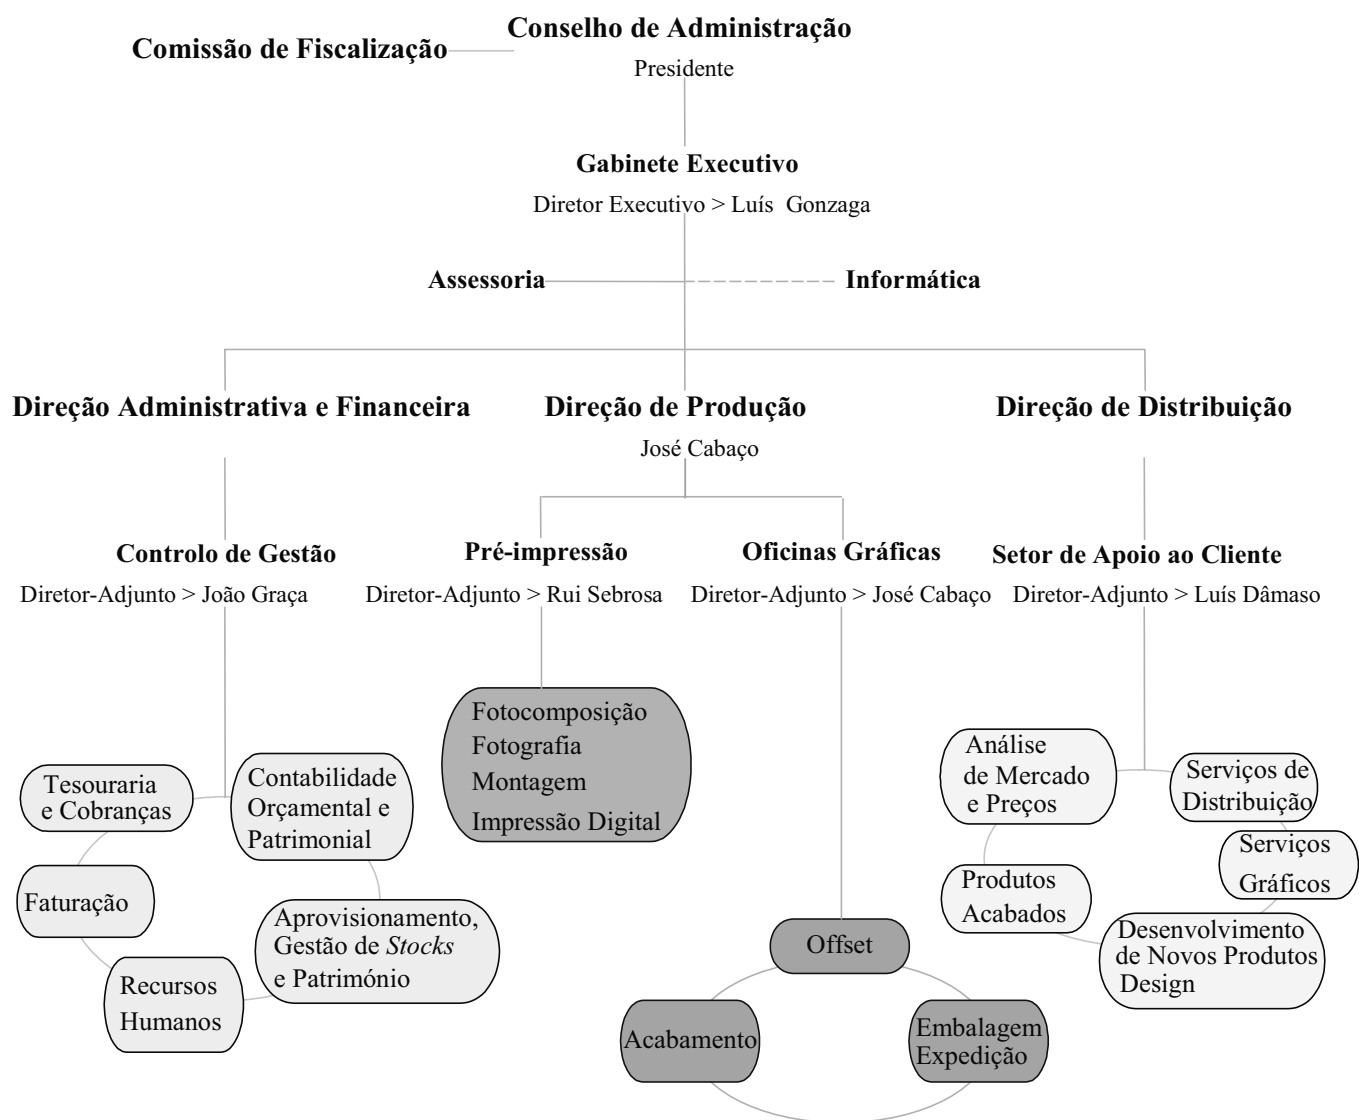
Comissão de Fiscalização

Conselho de Administração
Presidente

Gabinete Executivo
Diretor Executivo > Luís Gonzaga

Assessoria

Informática

Direção Administrativa e Financeira

Direção de Produção
José Cabaço

Direção de Distribuição

Controlo de Gestão
Diretor-Adjunto > João Graça

Pré-impressão
Diretor-Adjunto > Rui Sebrosa

Oficinas Gráficas
Diretor-Adjunto > José Cabaço

Setor de Apoio ao Cliente
Diretor-Adjunto > Luís Dâmaso

Fotocomposição
Fotografia
Montagem
Impressão Digital

Tesouraria e Cobranças

Contabilidade Orçamental e Patrimonial

Faturação

Aprovisionamento, Gestão de *Stocks* e Património

Recursos Humanos

Offset

Acabamento

Embalagem Expedição

Análise de Mercado e Preços

Serviços de Distribuição

Serviços Gráficos

Produtos Acabados

Desenvolvimento de Novos Produtos Design